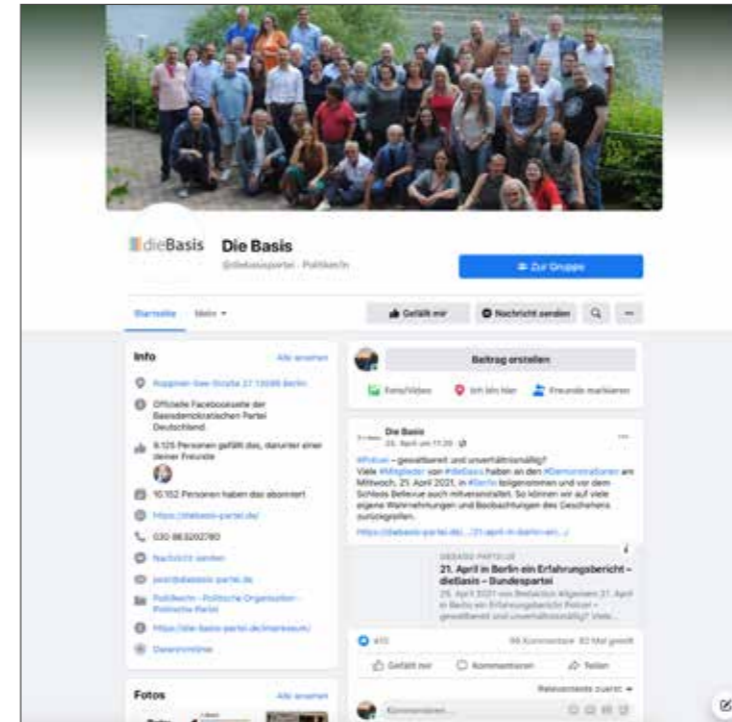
dieBasis Die Basis

@diebasispartei · Politiker/in

Zur Gruppe

Startseite Mehr

Gefällt mir Nachricht senden

Info Alle ansehen

Ruppiner-See-Straße 27 13086 Berlin

Offizielle Facebookseite der Basisdemokratischen Partei Deutschland

9.125 Personen gefällt das, darunter einer deiner Freunde

10.152 Personen haben das abonniert

https://diebasis-partei.de/

030 863202780

Nachricht senden

post@diebasis-partei.de

Politiker/in · Politische Organisation · Politische Partei

https://die-basis-partei.de/impressum/

Datenrichtlinie

Fotos Alle ansehen

Beitrag erstellen

Foto/Video Ich bin hier Freunde markieren

Die Basis
26. April um 11:20

#Polizei – gewaltbereit und unverhältnismäßig?
Viele #Mitglieder von #dieBasis haben an den #Demonstrationen am Mittwoch, 21. April 2021, in #Berlin teilgenommen und vor dem Schloss Bellevue auch mitveranstaltet. So können wir auf viele eigene Wahrnehmungen und Beobachtungen des Geschehens zurückgreifen.

https://diebasis-partei.de/...21-april-in-berlin-ein...

DIEBASIS-PARTEI.DE
21. April in Berlin ein Erfahrungsbericht – dieBasis – Bundespartei
26. April 2021 von Redaktion Allgemein 21. April in Berlin ein Erfahrungsbericht Polizei – gewaltbereit und unverhältnismäßig? Viele ...

410 99 Kommentare 80 Mal geteilt

Gefällt mir Kommentieren Teilen

Relevanteste zuerst

Kommentieren...